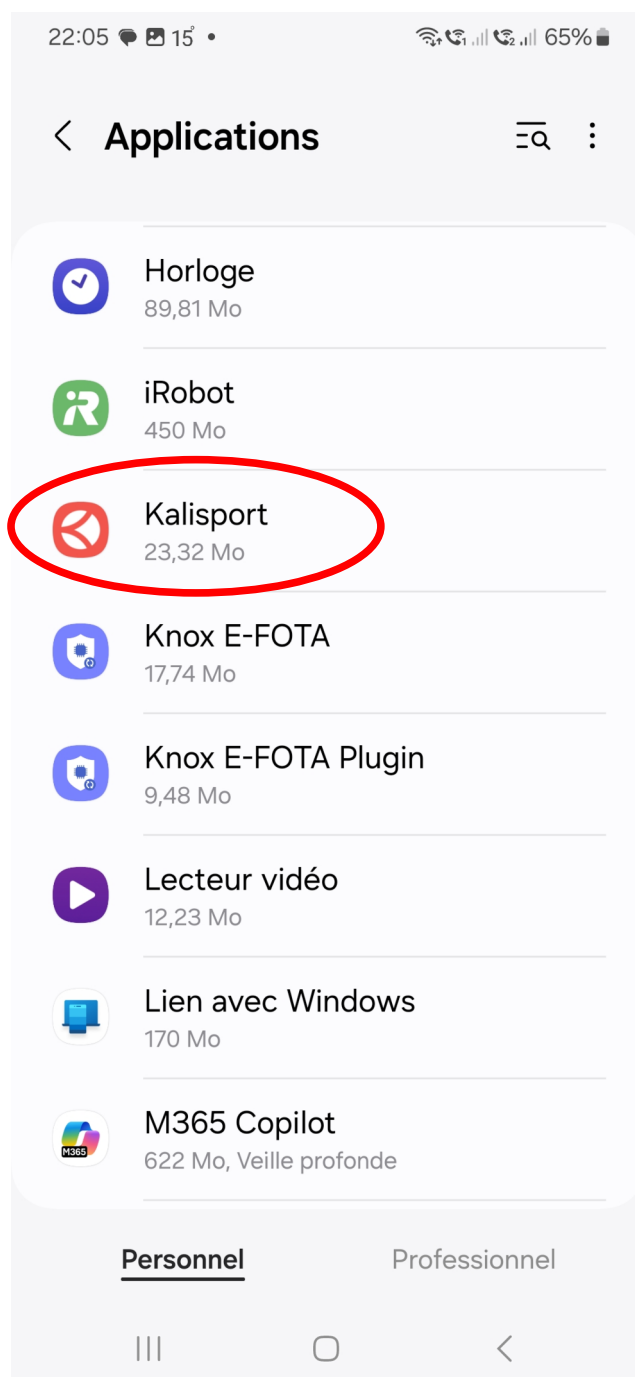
22:05 15° • 65%

Applications

Horloge
89,81 Mo

iRobot
450 Mo

Kalisport
23,32 Mo

Knox E-FOTA
17,74 Mo

Knox E-FOTA Plugin
9,48 Mo

Lecteur vidéo
12,23 Mo

Lien avec Windows
170 Mo

M365 Copilot
622 Mo, Veille profonde

Personnel Professionnel